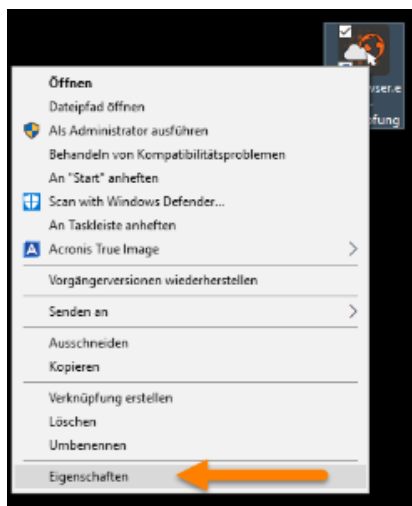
wser.e
fung

Öffnen
Dateipfad öffnen
Als Administrator ausführen
Behandeln von Kompatibilitätsproblemen
An "Start" anheften
Scan with Windows Defender...
An Taskleiste anheften
Acronis True Image
Vorgängerversionen wiederherstellen
Senden an
Ausschneiden
Kopieren
Verknüpfung erstellen
Löschen
Umbenennen
Eigenschaften